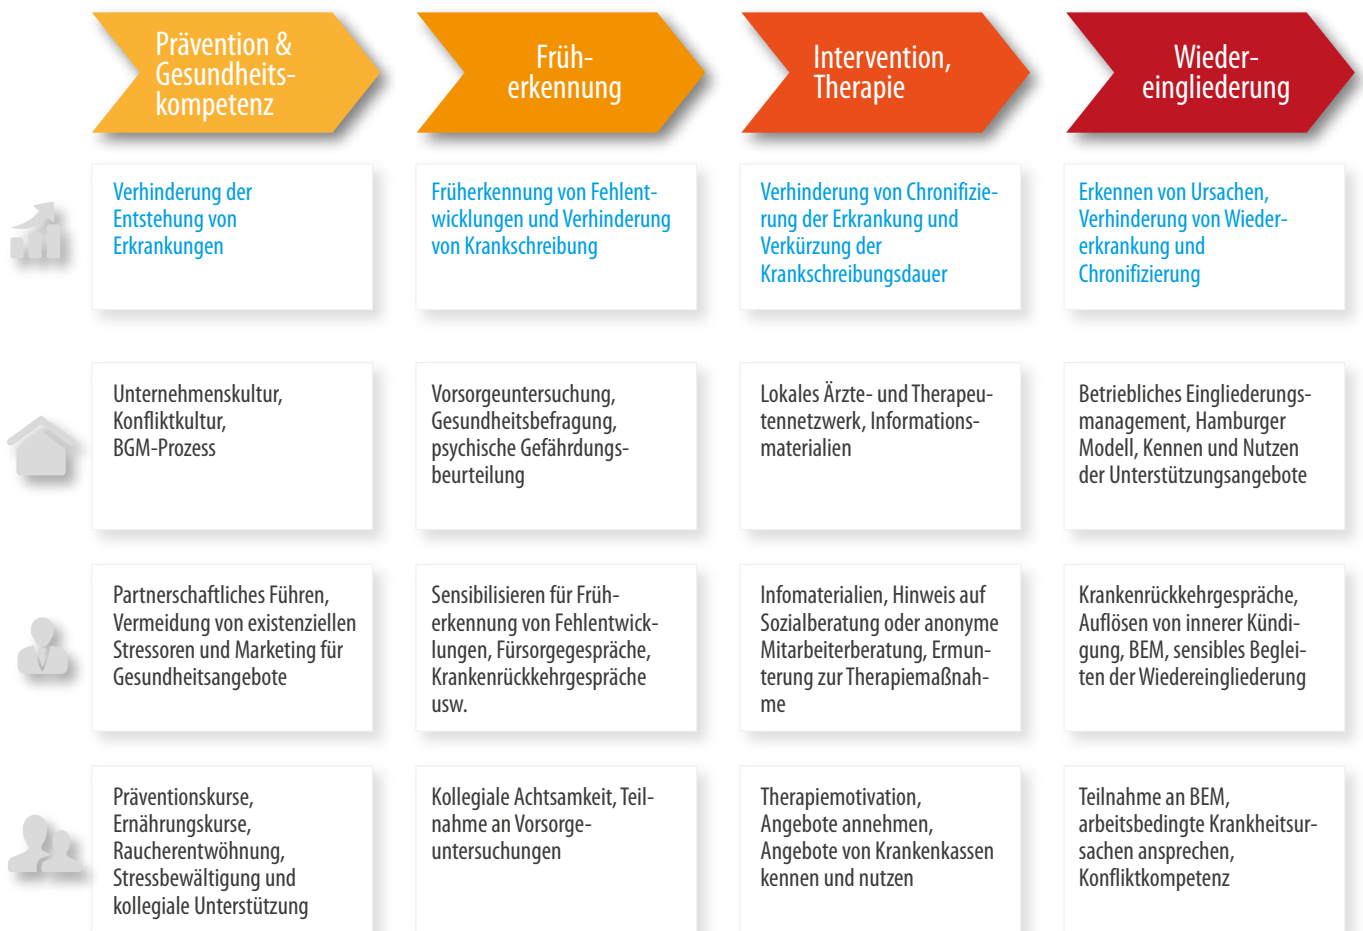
| Prävention & Gesundheitskompetenz | Früherkennung | Intervention, Therapie | Wiedereingliederung |
|---|---|---|---|
| Verhinderung der Entstehung von Erkrankungen | Früherkennung von Fehlentwicklungen und Verhinderung von Krankschreibung | Verhinderung von Chronifizierung der Erkrankung und Verkürzung der Krankschreibungsdauer | Erkennen von Ursachen, Verhinderung von Wiedererkrankung und Chronifizierung |
| Unternehmenskultur, Konfliktkultur, BGM-Prozess | Vorsorgeuntersuchung, Gesundheitsbefragung, psychische Gefährdungsbeurteilung | Lokales Ärzte- und Therapeutennetzwerk, Informationsmaterialien | Betriebliches Eingliederungsmanagement, Hamburger Modell, Kennen und Nutzen der Unterstützungsangebote |
| Partnerschaftliches Führen, Vermeidung von existenziellen Stressoren und Marketing für Gesundheitsangebote | Sensibilisieren für Früherkennung von Fehlentwicklungen, Fürsorgegespräche, Krankenrückkehrgespräche usw. | Infomaterialien, Hinweis auf Sozialberatung oder anonyme Mitarbeiterberatung, Ermunterung zur Therapiemaßnahme | Krankenrückkehrgespräche, Auflösen von innerer Kündigung, BEM, sensibles Begleiten der Wiedereingliederung |
| Präventionskurse, Ernährungskurse, Raucherentwöhnung, Stressbewältigung und kollegiale Unterstützung | Kollegiale Achtsamkeit, Teilnahme an Vorsorgeuntersuchungen | Therapiemotivation, Angebote annehmen, Angebote von Krankenkassen kennen und nutzen | Teilnahme an BEM, arbeitsbedingte Krankheitsursachen ansprechen, Konfliktkompetenz |